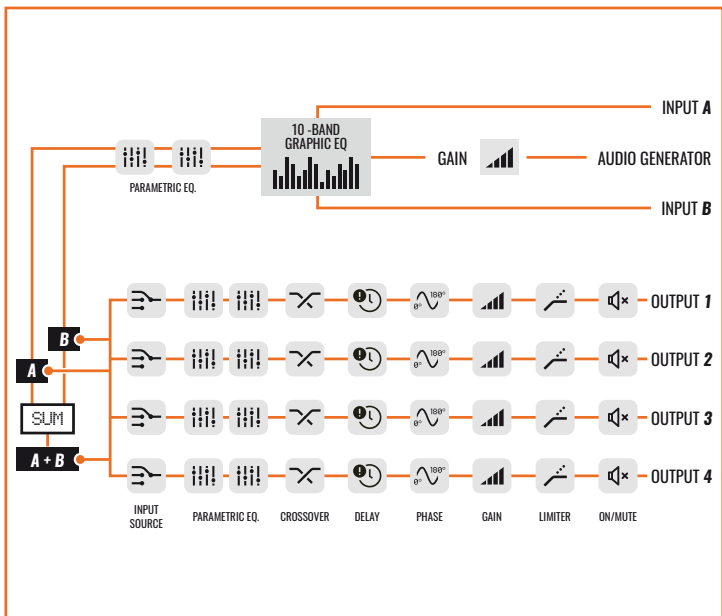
INPUT A

10 -BAND GRAPHIC EQ

GAIN

AUDIO GENERATOR

PARAMETRIC EQ.

INPUT B

B

A

SUM

A + B

OUTPUT 1

OUTPUT 2

OUTPUT 3

OUTPUT 4

180°

0°

INPUT SOURCE

PARAMETRIC EQ.

CROSSOVER

DELAY

PHASE

GAIN

LIMITER

ON/MUTE